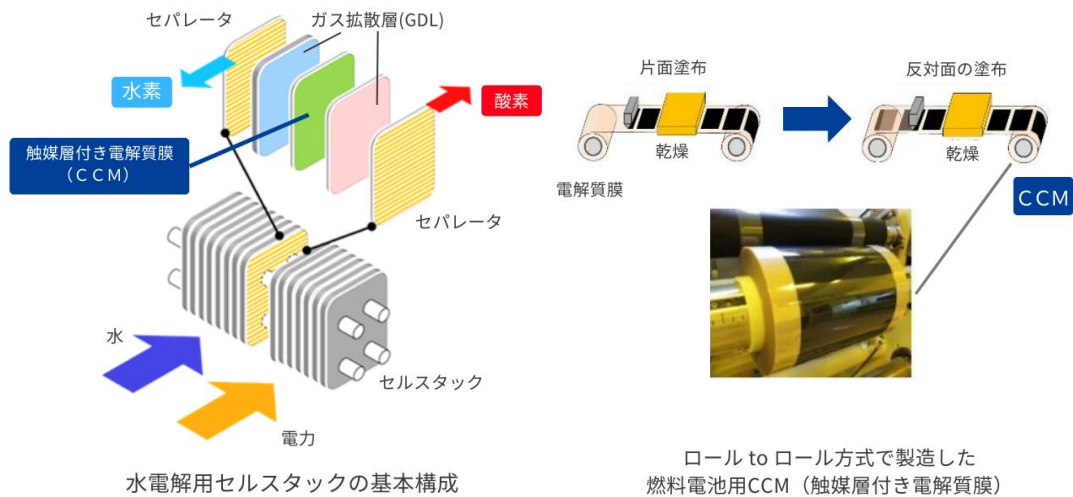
セパレータ

ガス拡散層(GDL)

水素

酸素

触媒層付き電解質膜（ＣＣＭ）

セパレータ

水

セルスタック

電力

水電解用セルスタックの基本構成

片面塗布

乾燥

電解質膜

反対面の塗布

乾燥

ＣＣＭ

ロール to ロール方式で製造した燃料電池用CCM（触媒層付き電解質膜）